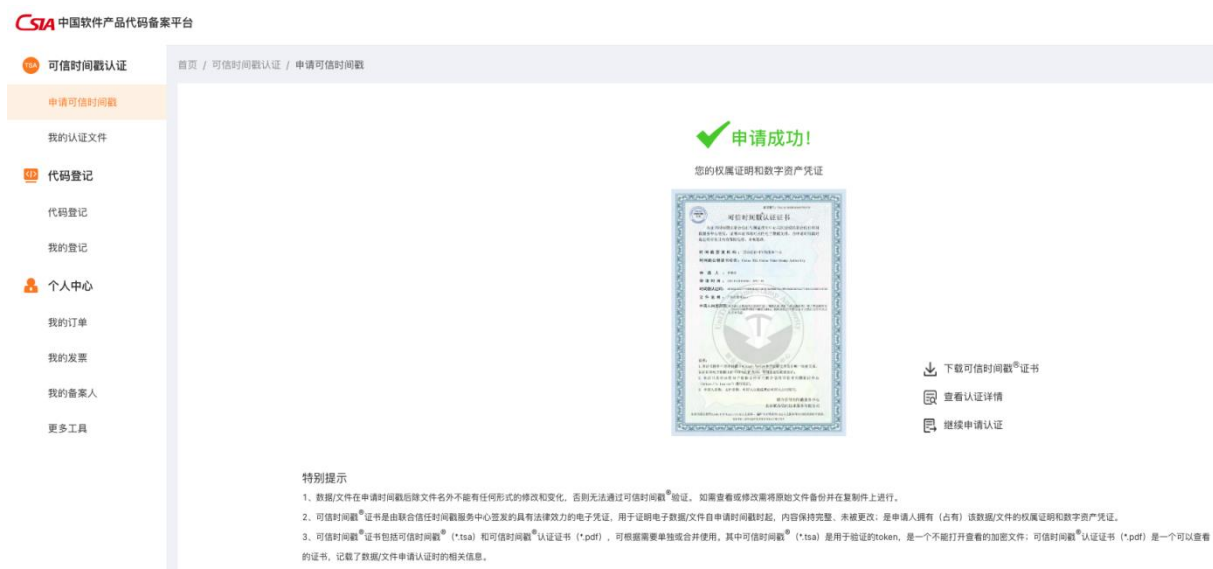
CSIA 中国软件产品代码备案平台

TSA 可信时间戳认证

申请可信时间戳

我的认证文件

代码登记

代码登记

我的登记

个人中心

我的订单

我的发票

我的备案人

更多工具

首页 / 可信时间戳认证 / 申请可信时间戳

申请成功！

您的权属证明和数字资产凭证

可信时间戳认证证书

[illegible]

下载可信时间戳®证书

查看认证详情

继续申请认证

特别提示

1、数据/文件在申请时间戳后除文件名外不能有任何形式的修改和变化，否则无法通过可信时间戳®验证。如需查看或修改需将原始文件备份并在复制件上进行。

2、可信时间戳®证书是由联合信任时间戳服务中心签发的具有法律效力的电子凭证，用于证明电子数据/文件自申请时间戳时起，内容保持完整、未被更改；申请人拥有（占有）该数据/文件的权属证明和数字资产凭证。

3、可信时间戳®证书包括可信时间戳®（*.tsa）和可信时间戳®认证证书（*.pdf），可根据需要单独或合并使用，其中可信时间戳®（*.tsa）是用于验证的token，是一个不能打开查看的加密文件；可信时间戳®认证证书（*.pdf）是一个可以查看的证书，记载了数据/文件申请认证时的相关信息。